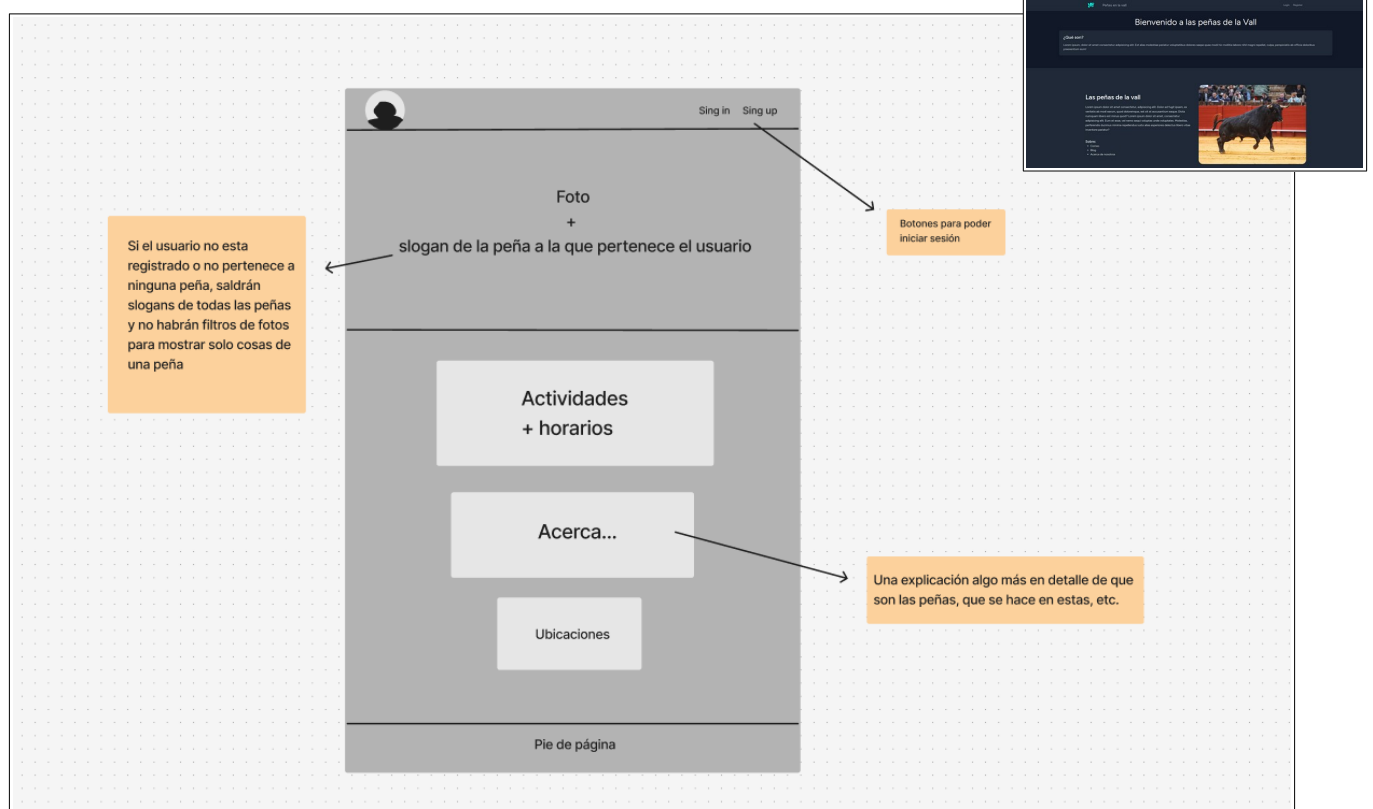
Bienvenido a las peñas de la Vall

¿Qué son?

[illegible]

Las peñas de la vall

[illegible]

Sing in Sing up

Foto
+
slogan de la peña a la que pertenece el usuario

Botones para poder iniciar sesión

Si el usuario no esta registrado o no pertenece a ninguna peña, saldrán slogans de todas las peñas y no habrán filtros de fotos para mostrar solo cosas de una peña

Actividades
+ horarios

Acerca...

Una explicación algo más en detalle de que son las peñas, que se hace en estas, etc.

Ubicaciones

Pie de página